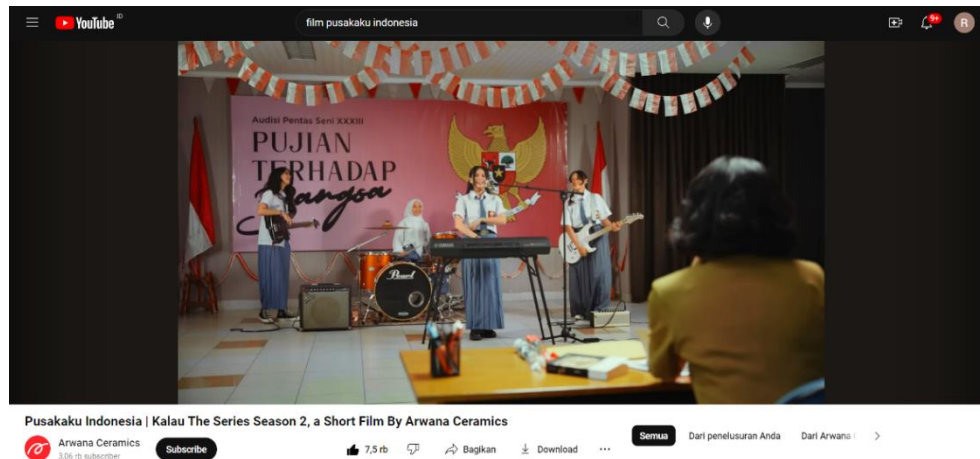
YouTube ID

film pusakaku indonesia

9+

R

Audisi Pentas Seni XXXIII

PUJIAN TERHADAP Bangsa

YAMAHA

Pearl

Pusakaku Indonesia | Kalau The Series Season 2, a Short Film By Arwana Ceramics

Arwana Ceramics

3,06 rb subscriber

Subscribe

7,5 rb

Bagikan

Download

...

Semua

Dari penelusuran Anda

Dari Arwana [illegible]